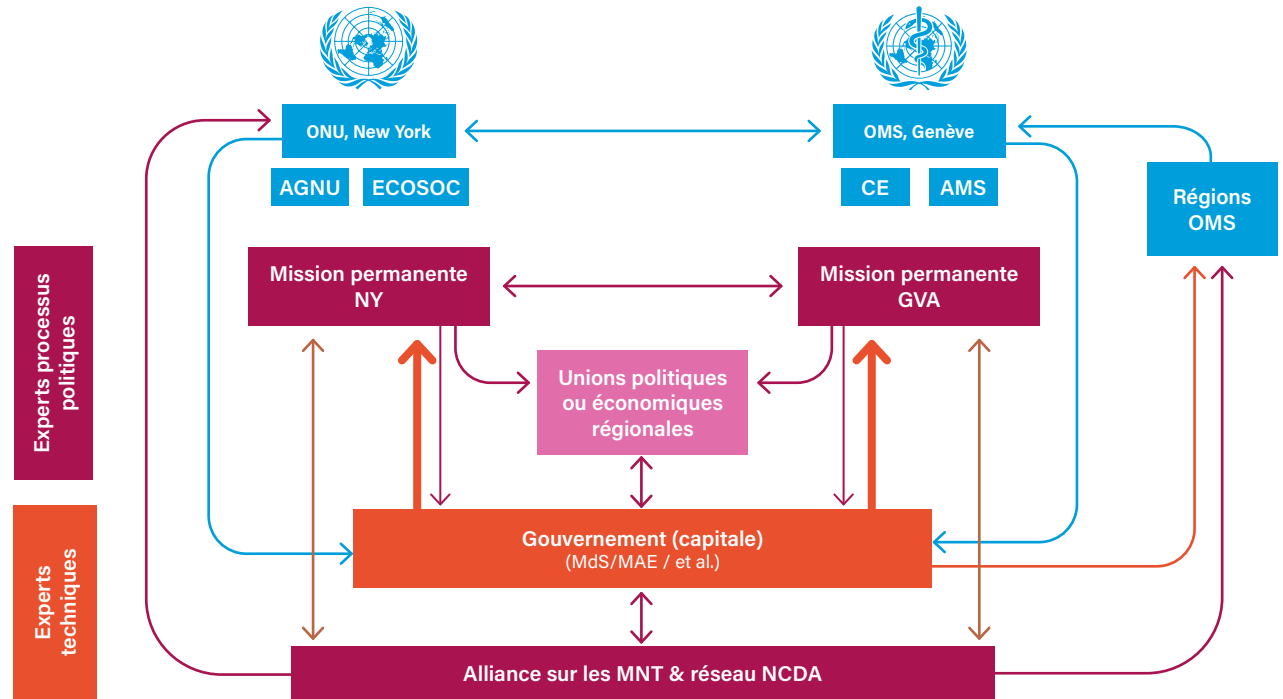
ONU, New York

AGNU

ECOSOC

OMS, Genève

CE

AMS

Régions OMS

Experts processus politiques

Mission permanente NY

Mission permanente GVA

Unions politiques ou économiques régionales

Experts techniques

Gouvernement (capitale)
(MdS/MAE / et al.)

Alliance sur les MNT & réseau NCDA